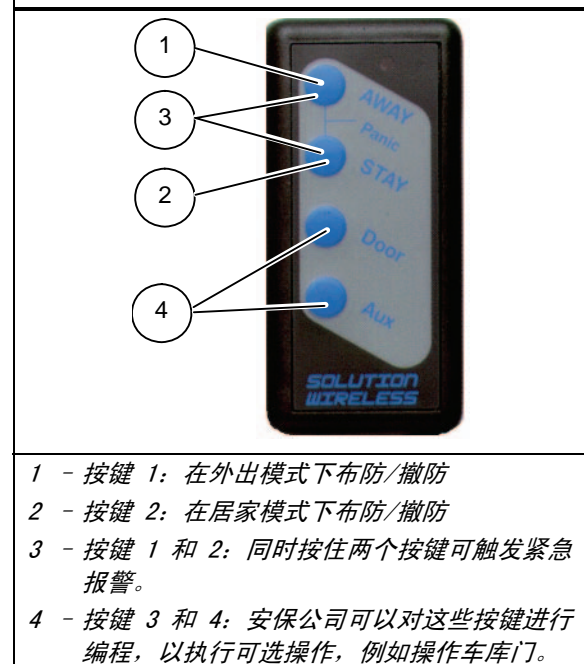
1

3

2

4

AWAY

Panic

STAY

Door

Aux

SOLUTION WIRELESS

1 – 按键 1：在外出模式下布防/撤防

2 – 按键 2：在居家模式下布防/撤防

3 – 按键 1 和 2：同时按住两个按键可触发紧急报警。

4 – 按键 3 和 4：安保公司可以对这些按键进行编程，以执行可选操作，例如操作车库门。